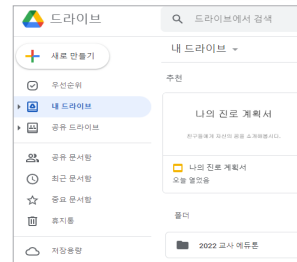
드라이브

드라이브에서 검색

새로 만들기

우선순위

내 드라이브

공유 드라이브

공유 문서함

최근 문서함

중요 문서함

휴지통

저장용량

내 드라이브

추천

나의 진로 계획서

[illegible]

나의 진로 계획서

오늘 열었음

폴더

2022 교사 에듀톤